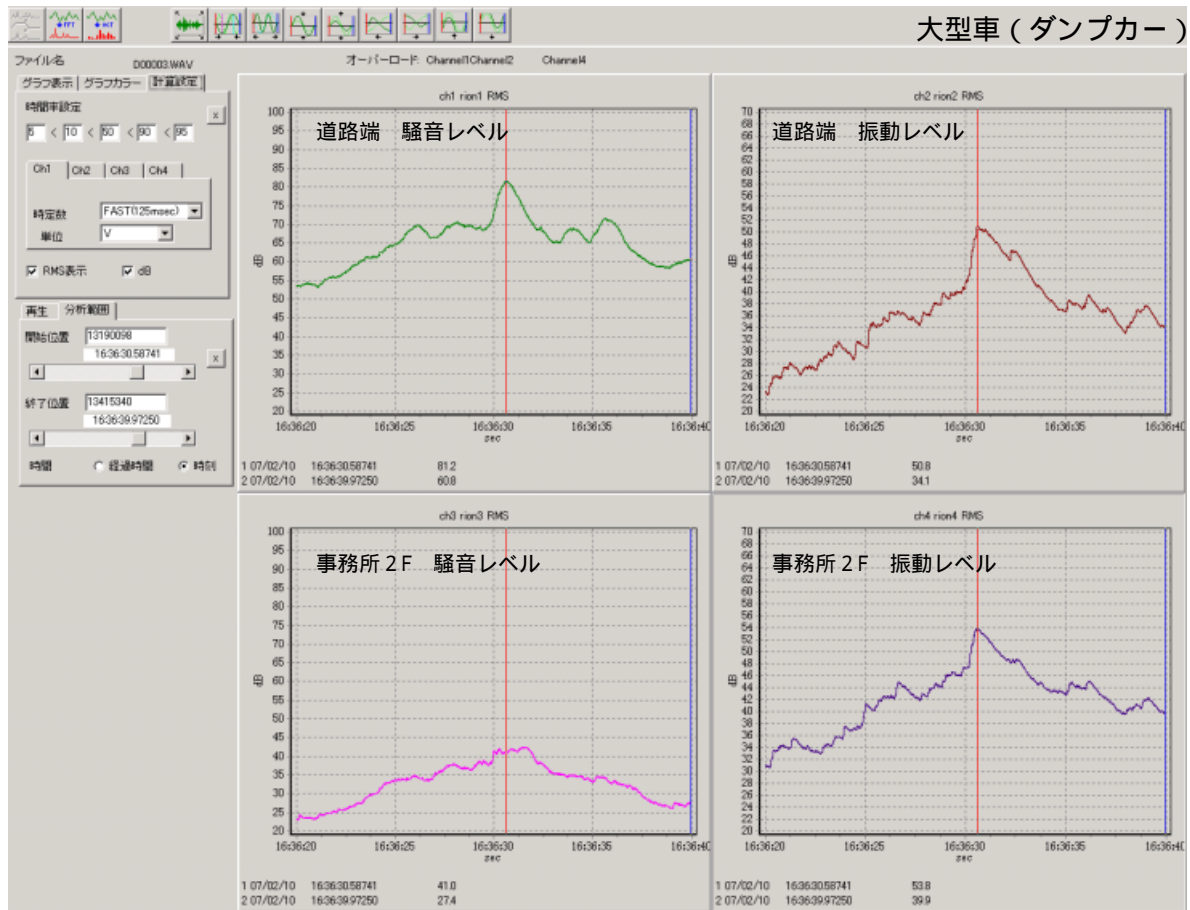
大型車（ダンプカー）

ファイル名 D00003.WAV
オーバーロード Channel1 Channel2 Channel4

グラフ表示 グラフカラー 計算設定
時間率設定
5 < 10 < 50 < 90 < 95
x
Ch1 Ch2 Ch3 Ch4
時定数 FAST(125msec)
単位 V
RMS表示 dB

再生 分析範囲
開始位置 13190098
16:36:30.58741
x
終了位置 13415340
16:36:39.97250
時間 経過時間 時刻

ch1 rion1 RMS
道路端　騒音レベル
dB
100 95 90 85 80 75 70 65 60 55 50 45 40 35 30 25 20
16:36:20 16:36:25 16:36:30 16:36:35 16:36:40
sec
1 07/02/10 16:36:30.58741 81.2
2 07/02/10 16:36:39.97250 60.8

ch2 rion2 RMS
道路端　振動レベル
dB
70 68 66 64 62 60 58 56 54 52 50 48 46 44 42 40 38 36 34 32 30 28 26 24 22 20
16:36:20 16:36:25 16:36:30 16:36:35 16:36:40
sec
1 07/02/10 16:36:30.58741 50.8
2 07/02/10 16:36:39.97250 34.1

ch3 rion3 RMS
事務所２F　騒音レベル
dB
100 95 90 85 80 75 70 65 60 55 50 45 40 35 30 25 20
16:36:20 16:36:25 16:36:30 16:36:35 16:36:40
sec
1 07/02/10 16:36:30.58741 41.0
2 07/02/10 16:36:39.97250 27.4

ch4 rion4 RMS
事務所２F　振動レベル
dB
70 68 66 64 62 60 58 56 54 52 50 48 46 44 42 40 38 36 34 32 30 28 26 24 22 20
16:36:20 16:36:25 16:36:30 16:36:35 16:36:40
sec
1 07/02/10 16:36:30.58741 53.8
2 07/02/10 16:36:39.97250 39.9